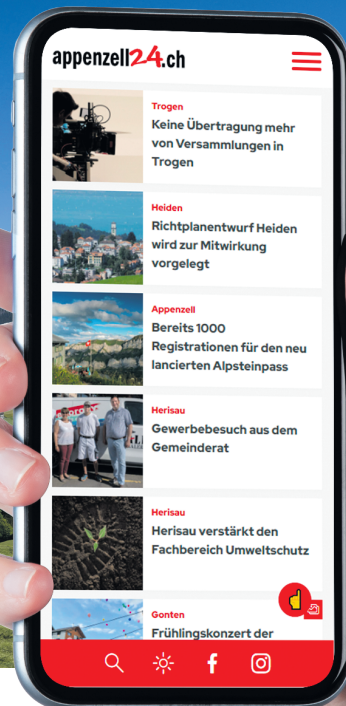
appenzell24.ch

Trogen
Keine Übertragung mehr von Versammlungen in Trogen

Heiden
Richtplanentwurf Heiden wird zur Mitwirkung vorgelegt

Appenzell
Bereits 1000 Registrationen für den neu lancierten Alpsteinpass

Herisau
Gewerbebesuch aus dem Gemeinderat

Herisau
Herisau verstärkt den Fachbereich Umweltschutz

Gonten
Frühlingskonzert der